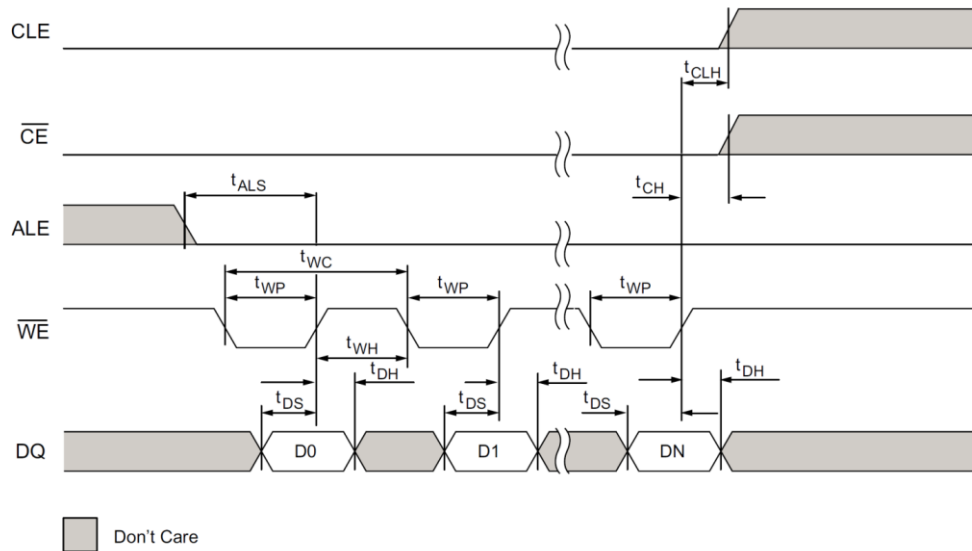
CLE

$t_{CLH}$

$\overline{CE}$

$t_{ALS}$

$t_{CH}$

ALE

$t_{WC}$

$t_{WP}$

$t_{WP}$

$t_{WP}$

$\overline{WE}$

$t_{WH}$

$t_{DH}$

$t_{DH}$

$t_{DH}$

$t_{DS}$

$t_{DS}$

$t_{DS}$

DQ

D0

D1

DN

Don't Care